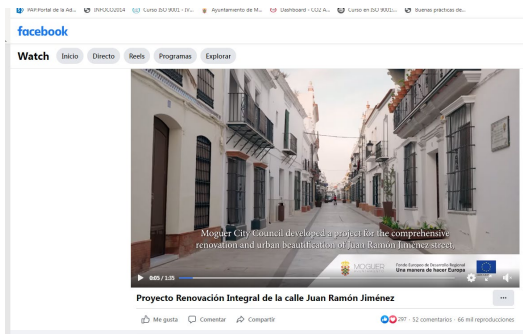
PAP-Portal de la Ad... INFOCO2014 Curso ISO 9001 - IV... Ayuntamiento de M... Dashboard - CO2 A... Curso en ISO 9001:... Buenas prácticas de...

facebook

Watch Inicio Directo Reels Programas Explorar

Moguer City Council developed a project for the comprehensive renovation and urban beautification of Juan Ramón Jiménez street.

0:05 / 1:35

MOGUER

Fondo Europeo de Desarrollo Regional
Una manera de hacer Europa

Proyecto Renovación Integral de la calle Juan Ramón Jiménez

...

Me gusta Comentar Compartir

297 · 32 comentarios · 66 mil reproducciones